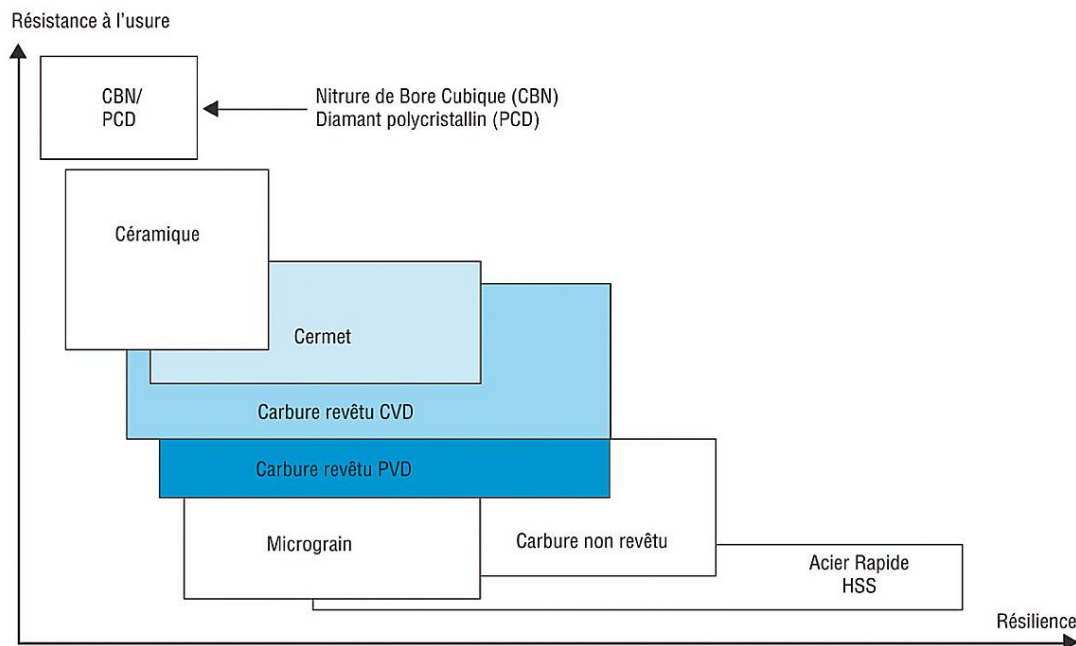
Résistance à l'usure

CBN/
PCD

Nitrure de Bore Cubique (CBN)
Diamant polycristallin (PCD)

Céramique

Cermet

Carbure revêtu CVD

Carbure revêtu PVD

Micrograin

Carbure non revêtu

Acier Rapide
HSS

Résilience